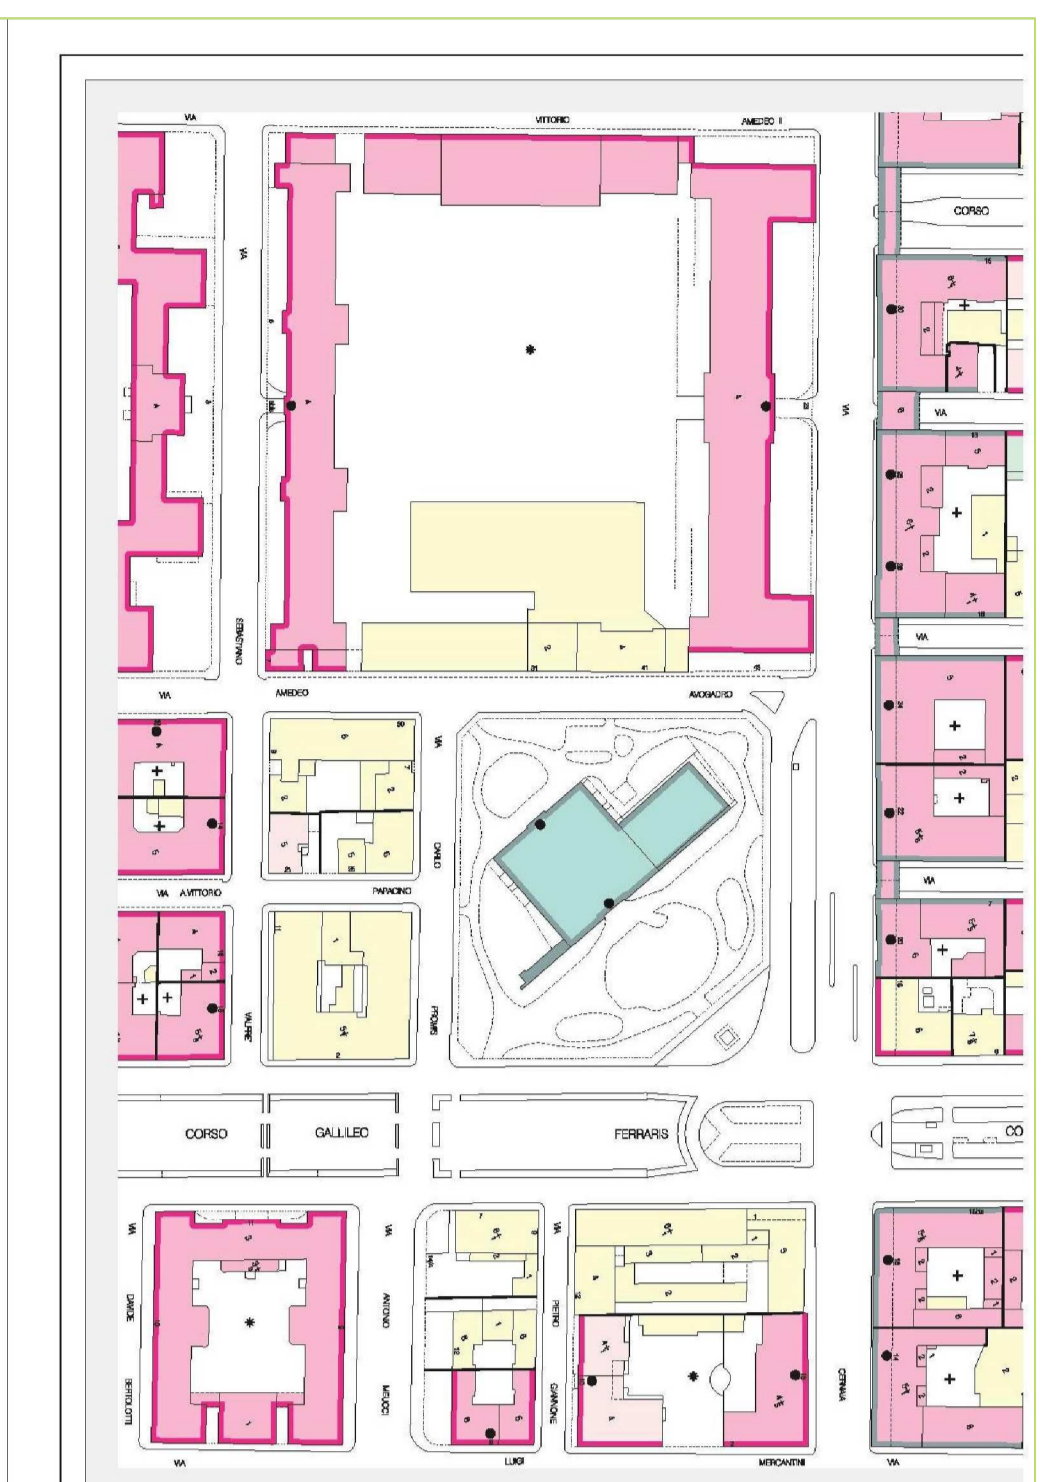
VIA
VITTORIO
AMEDEO II
CORSO
VIA
SEBASTIANO
VIA
VIA
VIA
VIA
AMEDEO
AVOGADRO
VIA
CARLO
VIA A.VITTORIO
PARACINO
VALFRE
FROMIS
VIA
CORSO
GALLILEO
FERRARIS
CO
VIA
DAVIDE
BERTOLOTTI
VIA
VIA
ANTONIO
MEUCCI
VIA
PIETRO
GIANNONE
CERNAIA
LUIGI
MERCANTINI
VIA